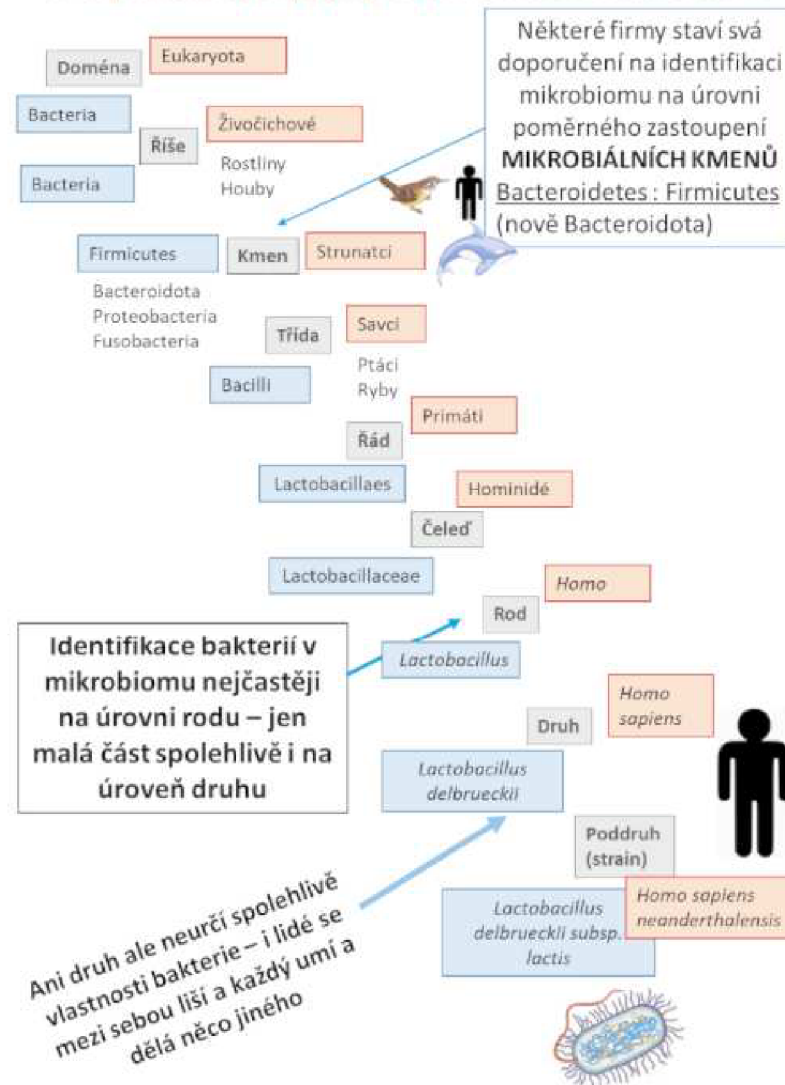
Některé firmy staví svá doporučení na identifikaci mikrobiomu na úrovni poměrného zastoupení **MIKROBIÁLNÍCH KMENŮ** Bacteroidetes : Firmicutes (nově Bacteroidota)

Doména
Eukaryota
Bacteria
Říše
Živočichové
Rostliny
Houby
Bacteria
Firmicutes
Kmen
Strunatci
Bacteroidota
Proteobacteria
Fusobacteria
Třída
Savci
Ptáci
Ryby
Bacilli
Primáti
Řád
Lactobacillaes
Hominidé
Čeleď
Lactobacillaceae
Homo
Rod
Lactobacillus
Homo sapiens
Druh
Lactobacillus delbrueckii
Poddruh (strain)
Homo sapiens neanderthalensis
Lactobacillus delbrueckii subsp. lactis

Identifikace bakterií v mikrobiomu nejčastěji na úrovni rodu – jen malá část spolehlivě i na úroveň druhu

Ani druh ale neurčí spolehlivě vlastnosti bakterie – i lidé se mezi sebou liší a každý umí a dělá něco jiného